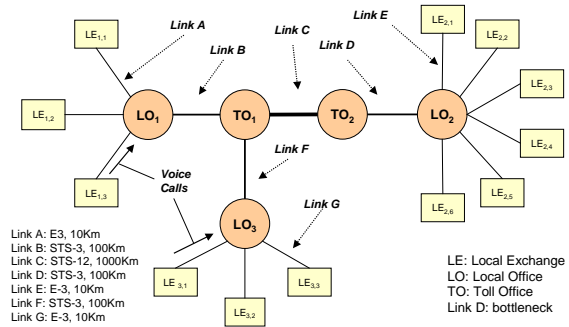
$LE_{1,1}$

Link A

$LE_{2,1}$

Link E

Link C

Link B

Link D

$LE_{2,2}$

$LE_{1,2}$

$LO_1$

$TO_1$

$TO_2$

$LO_2$

$LE_{2,3}$

Link F

$LE_{2,4}$

$LE_{1,3}$

Voice Calls

Link G

$LE_{2,5}$

$LE_{2,6}$

$LO_3$

Link A: E3, 10Km
Link B: STS-3, 100Km
Link C: STS-12, 1000Km
Link D: STS-3, 100Km
Link E: E-3, 10Km
Link F: STS-3, 100Km
Link G: E-3, 10Km

$LE_{3,1}$

$LE_{3,3}$

$LE_{3,2}$

LE: Local Exchange
LO: Local Office
TO: Toll Office
Link D: bottleneck